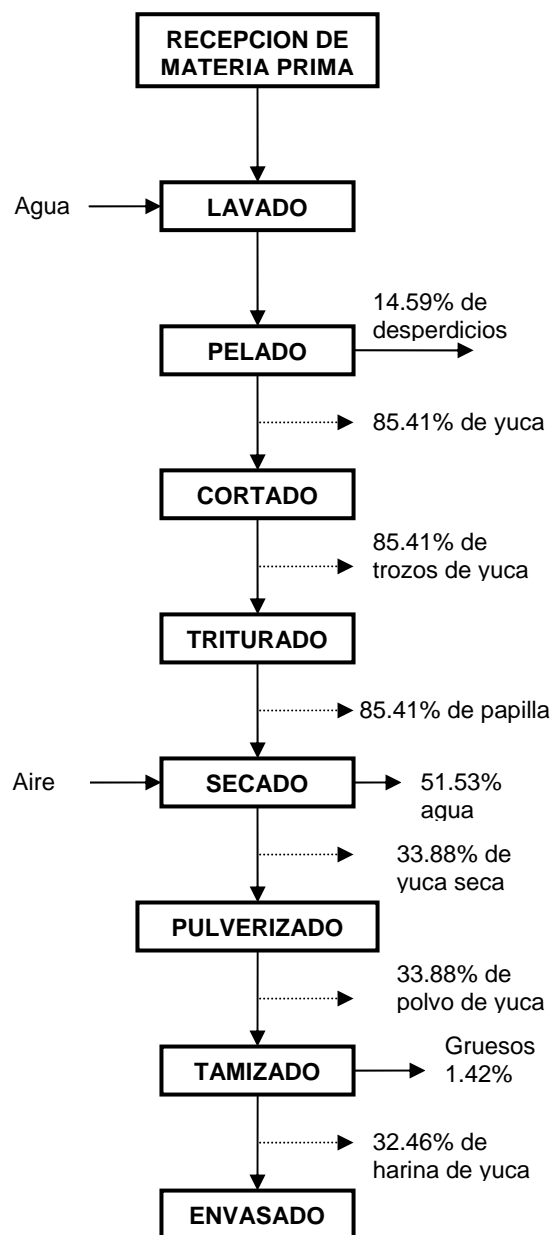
RECEPCION DE MATERIA PRIMA

Agua

LAVADO

14.59% de desperdicios

PELADO

85.41% de yuca

CORTADO

85.41% de trozos de yuca

TRITURADO

85.41% de papilla

Aire

SECADO

51.53% agua

33.88% de yuca seca

PULVERIZADO

33.88% de polvo de yuca

TAMIZADO

Gruesos 1.42%

32.46% de harina de yuca

ENVASADO